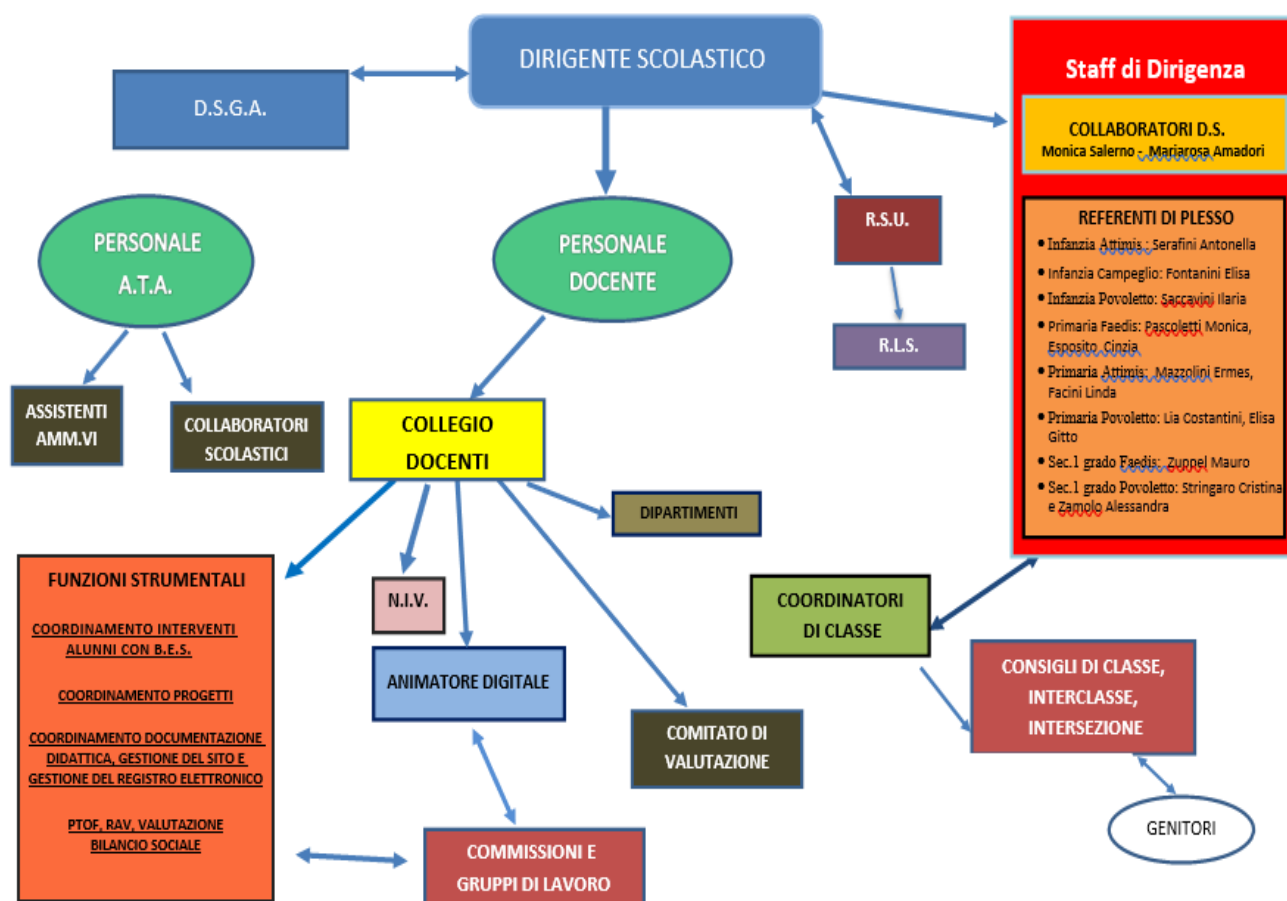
DIRIGENTE SCOLASTICO

D.S.G.A.

Staff di Dirigenza

COLLABORATORI D.S.
Monica Salerno - Mariarosa Amadori

REFERENTI DI PLESSO
• Infanzia Attimis : Serafini Antonella
• Infanzia Campeglio: Fontanini Elisa
• Infanzia Povoletto: Saccavini Ilaria
• Primaria Faedis: Pascoletti Monica, Esposito Cinzia
• Primaria Attimis: Mazzolini Ermes, Facini Linda
• Primaria Povoletto: Lia Costantini, Elisa Gitto
• Sec.1 grado Faedis: Zuppel Mauro
• Sec.1 grado Povoletto: Stringaro Cristina e Zamolo Alessandra

PERSONALE A.T.A.

PERSONALE DOCENTE

R.S.U.

R.L.S.

ASSISTENTI AMM.VI

COLLABORATORI SCOLASTICI

COLLEGIO DOCENTI

DIPARTIMENTI

FUNZIONI STRUMENTALI

COORDINAMENTO INTERVENTI ALUNNI CON B.E.S.

COORDINAMENTO PROGETTI

COORDINAMENTO DOCUMENTAZIONE DIDATTICA, GESTIONE DEL SITO E GESTIONE DEL REGISTRO ELETTRONICO

PTOF, RAV, VALUTAZIONE BILANCIO SOCIALE

N.I.V.

ANIMATORE DIGITALE

COMITATO DI VALUTAZIONE

COORDINATORI DI CLASSE

CONSIGLI DI CLASSE, INTERCLASSE, INTERSEZIONE

GENITORI

COMMISSIONI E GRUPPI DI LAVORO